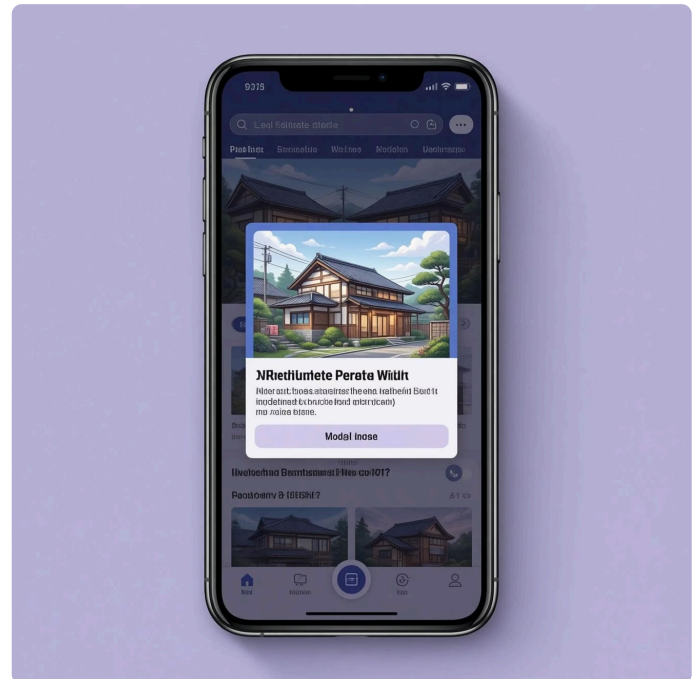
9:15

Leal Estate sterde

Prstrec Bestmatic Walmo Nodetes Decitemro

NRethumete Perata Witit

Ndersst boes atosinse theona ireahent Berdt inadetned xbrucse lord arlemcon) mo aaixe etene.

Modal inose

Nestorinao Bembsamat Plie co101?

Recdoeny 8 10S517

Nod Nomee

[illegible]